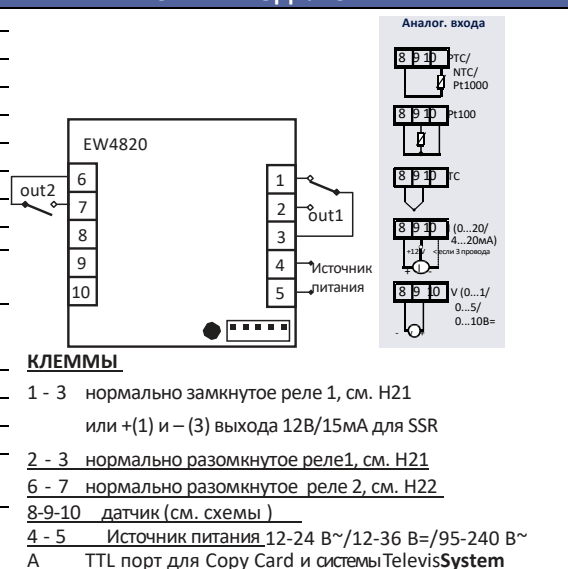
Аналог. входа

8 9 10 PTC/ NTC/ Pt1000

8 9 10 Pt100

8 9 10 TC

8 9 10 I (0...20/ 4...20mA)

+12V <если 3 провода

8 9 10 V (0...1/ 0...5/ 0...10B=

EW4820

6
7
8
9
10

out2

1
2
3
4
5

out1

Источник питания

КЛЕММЫ

1 - 3 нормально замкнутое реле 1, см. H21

или +(1) и – (3) выхода 12В/15мА для SSR

2 - 3 нормально разомкнутое реле1, см. H21

6 - 7 нормально разомкнутое реле 2, см. H22

8-9-10 датчик (см. схемы )

4 - 5 Источник питания 12-24 В~/12-36 В=/95-240 В~

A TTL порт для Copy Card и системы Televis**System**